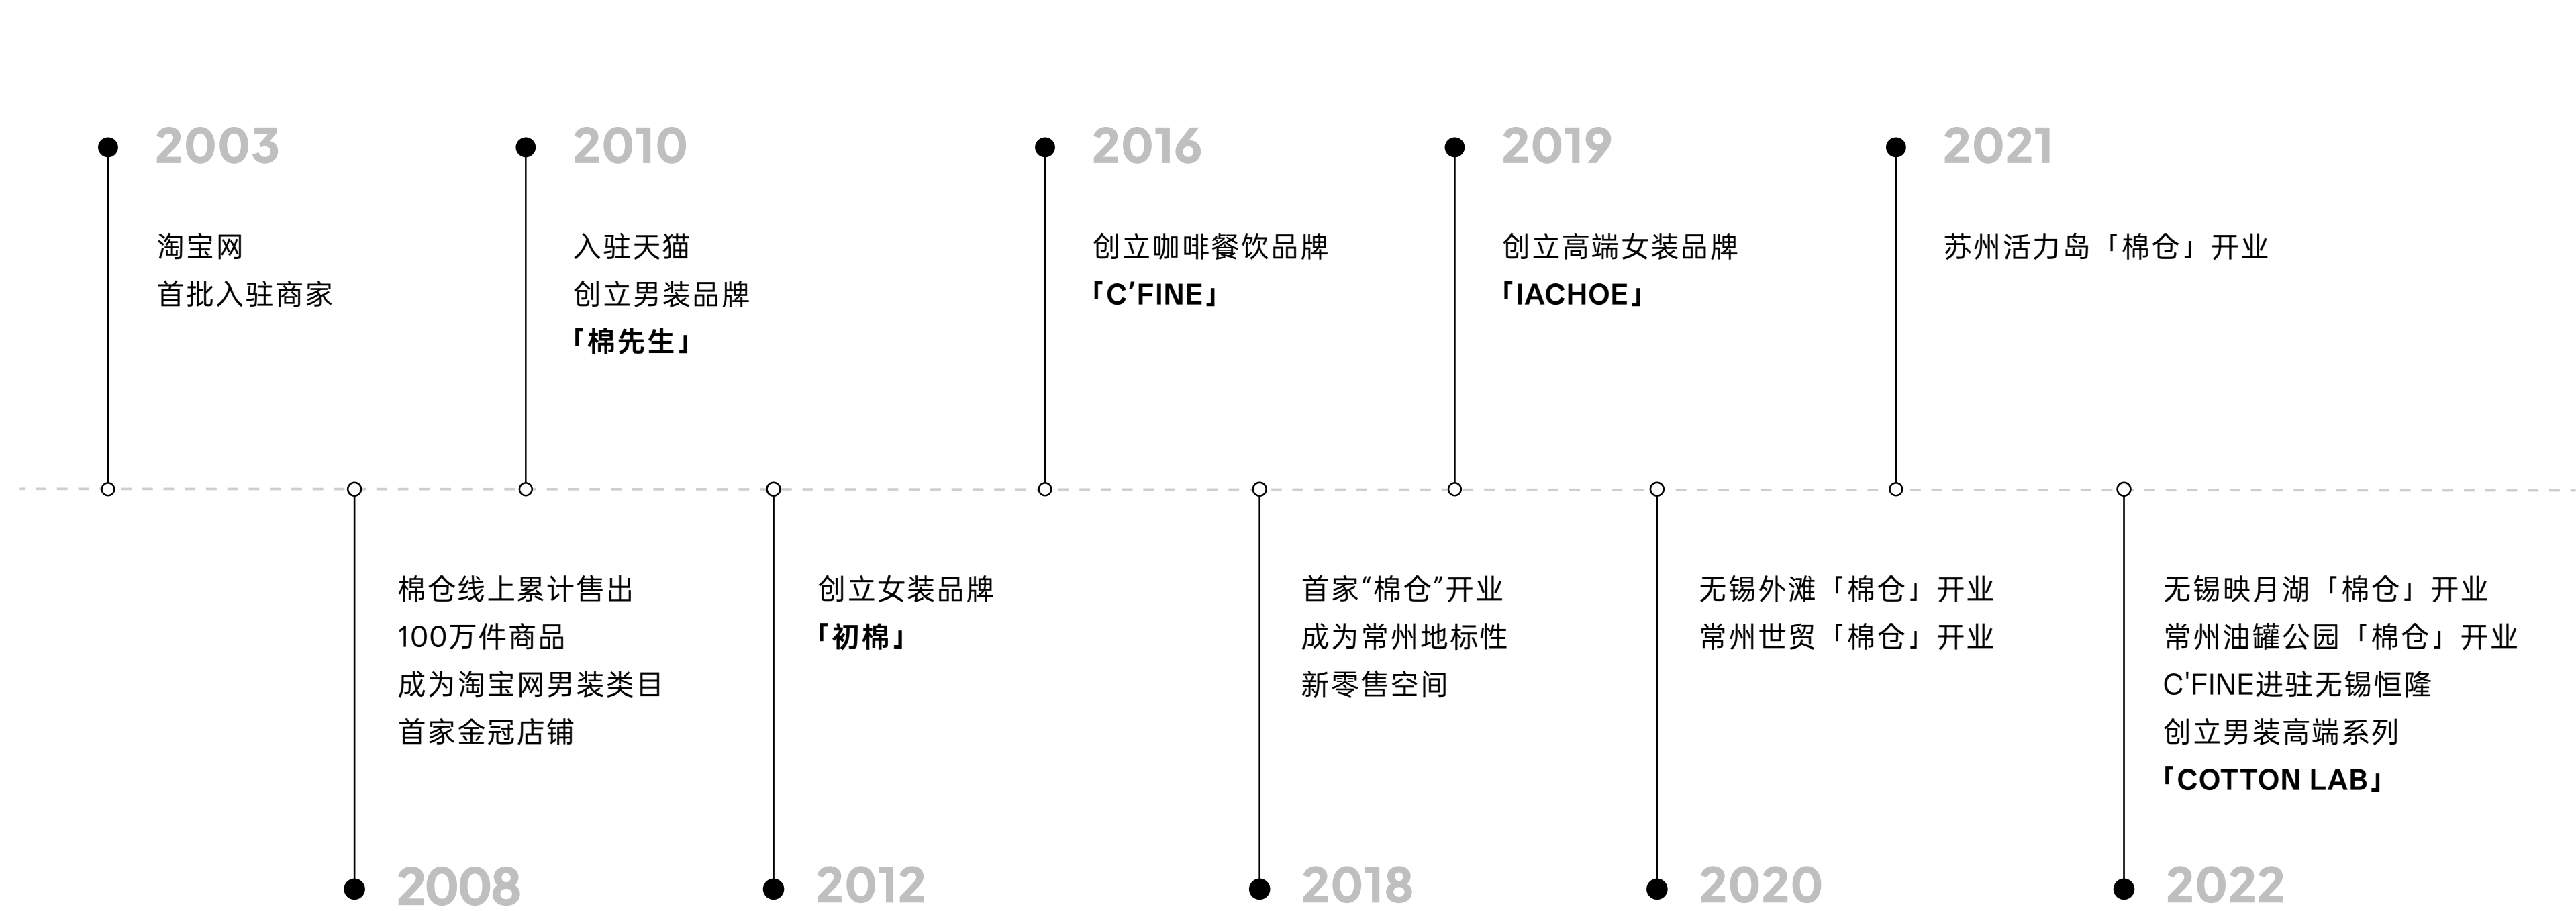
2003
淘宝网
首批入驻商家

2010
入驻天猫
创立男装品牌
「棉先生」

2016
创立咖啡餐饮品牌
「C'FINE」

2019
创立高端女装品牌
「IACHOE」

2021
苏州活力岛「棉仓」开业

棉仓线上累计售出
100万件商品
成为淘宝网男装类目
首家金冠店铺
2008

创立女装品牌
「初棉」
2012

首家“棉仓”开业
成为常州地标性
新零售空间
2018

无锡外滩「棉仓」开业
常州世贸「棉仓」开业
2020

无锡映月湖「棉仓」开业
常州油罐公园「棉仓」开业
C'FINE进驻无锡恒隆
创立男装高端系列
「COTTON LAB」
2022